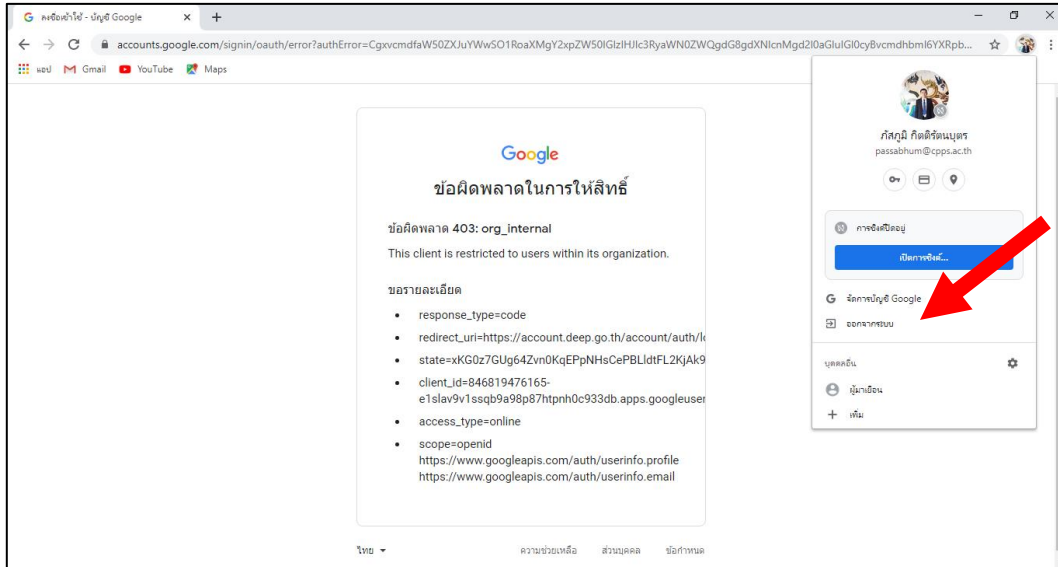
ลงชื่อเข้าใช้ - บัญชี Google

accounts.google.com/signin/oauth/error?authError=CgxvcmdfaW50ZXJuYWwSO1RoaXMgY2xpZW50IGlzIHJlc3RyaWN0ZWQgdG8gdXNlcnMgd2l0aGluIGl0cyBvcmdhbml6YXRpb...

แอป Gmail YouTube Maps

Google

ข้อผิดพลาดในการให้สิทธิ์

ข้อผิดพลาด 403: org_internal

This client is restricted to users within its organization.

ขอรายละเอียด

- response_type=code
- redirect_uri=https://account.deep.go.th/account/auth/l
- state=xKG0z7GUg64Zvn0KqEPpNHsCePBLldtFL2KjAk9
- client_id=846819476165-e1slav9v1ssqb9a98p87htpnh0c933db.apps.googleuser
- access_type=online
- scope=openid https://www.googleapis.com/auth/userinfo.profile https://www.googleapis.com/auth/userinfo.email

ไทย ▾ ความช่วยเหลือ ส่วนบุคคล ข้อกำหนด

ภัสภูมิ กิตติรัตนบุตร
passabhum@cpps.ac.th

การซิงค์ปิดอยู่

เปิดการซิงค์...

จัดการบัญชี Google

ออกจากระบบ

บุคคลอื่น

ผู้มาเยือน

เพิ่ม